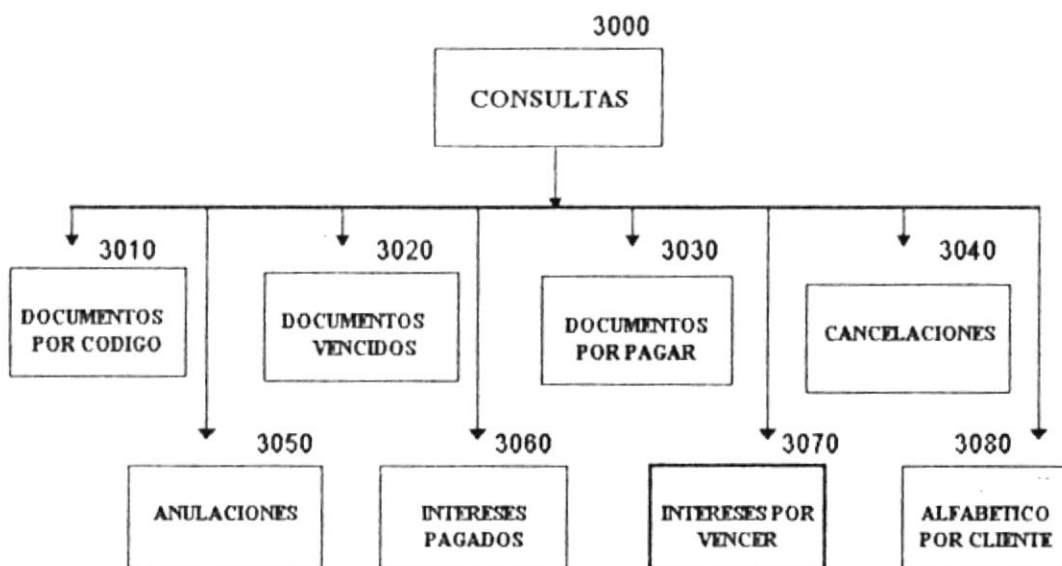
3000

CONSULTAS

3010

DOCUMENTOS POR CODIGO

3020

DOCUMENTOS VENCIDOS

3030

DOCUMENTOS POR PAGAR

3040

CANCELACIONES

3050

ANULACIONES

3060

INTERESES PAGADOS

3070

INTERESES POR VENCER

3080

ALFABETICO POR CLIENTE